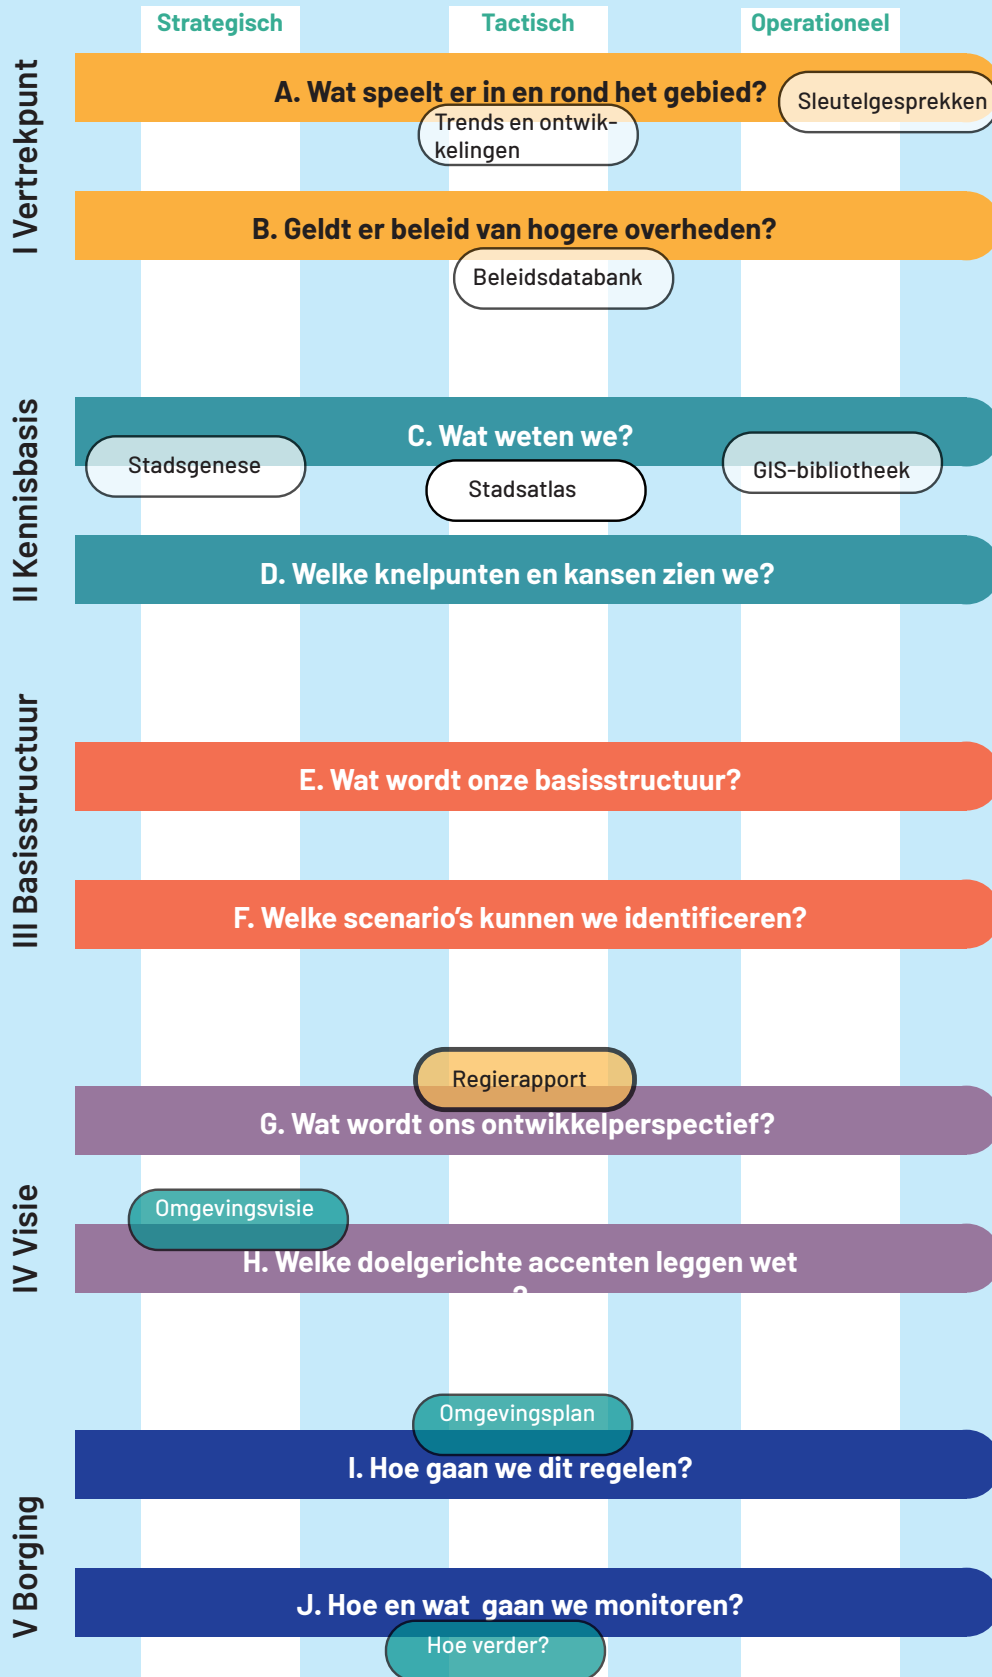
Strategisch
Tactisch
Operationeel

I Vertrekpunt

A. Wat speelt er in en rond het gebied?
Sleutelgesprekken
Trends en ontwikkelingen

B. Geldt er beleid van hogere overheden?
Beleidsdatabank

II Kennisbasis

C. Wat weten we?
Stadsgenese
Stadsatlas
GIS-bibliotheek

D. Welke knelpunten en kansen zien we?

III Basisstructuur

E. Wat wordt onze basisstructuur?

F. Welke scenario's kunnen we identificeren?

IV Visie

Regierapport
G. Wat wordt ons ontwikkelperspectief?

Omgevingsvisie
H. Welke doelgerichte accenten leggen wet ?

V Borging

Omgevingsplan
I. Hoe gaan we dit regelen?

J. Hoe en wat gaan we monitoren?
Hoe verder?